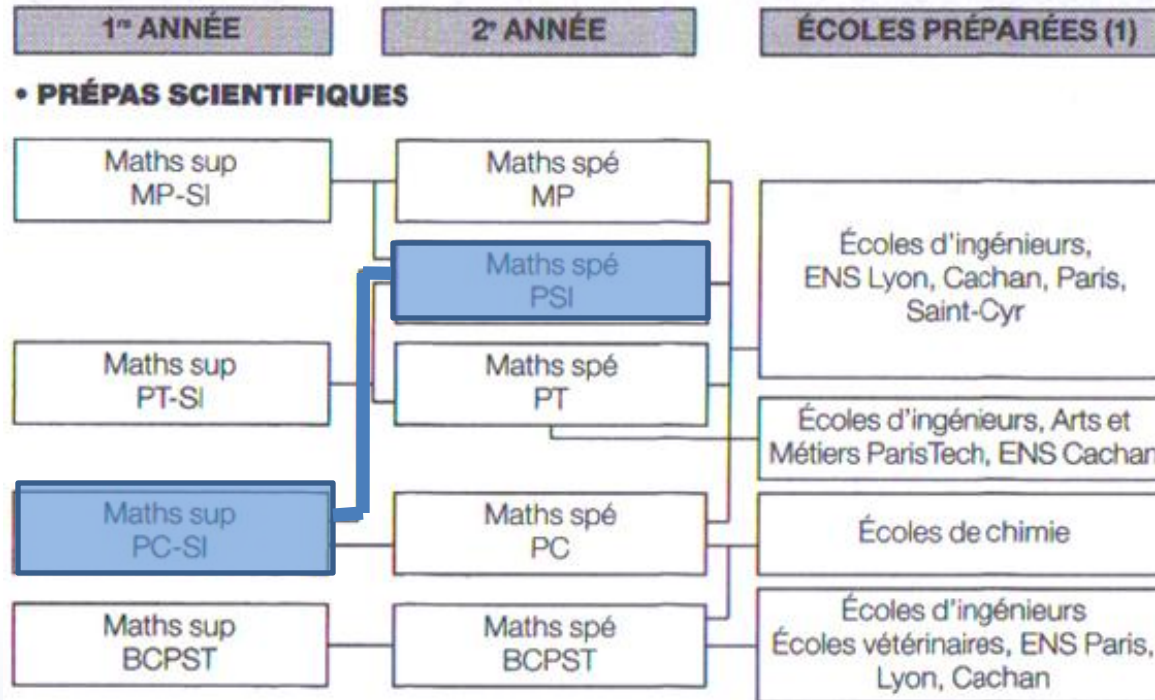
1re ANNÉE

2e ANNÉE

ÉCOLES PRÉPARÉES (1)

• PRÉPAS SCIENTIFIQUES

Maths sup MP-SI

Maths spé MP

Maths spé PSI

Écoles d'ingénieurs, ENS Lyon, Cachan, Paris, Saint-Cyr

Maths sup PT-SI

Maths spé PT

Écoles d'ingénieurs, Arts et Métiers ParisTech, ENS Cachan

Maths sup PC-SI

Maths spé PC

Écoles de chimie

Maths sup BCPST

Maths spé BCPST

Écoles d'ingénieurs Écoles vétérinaires, ENS Paris, Lyon, Cachan